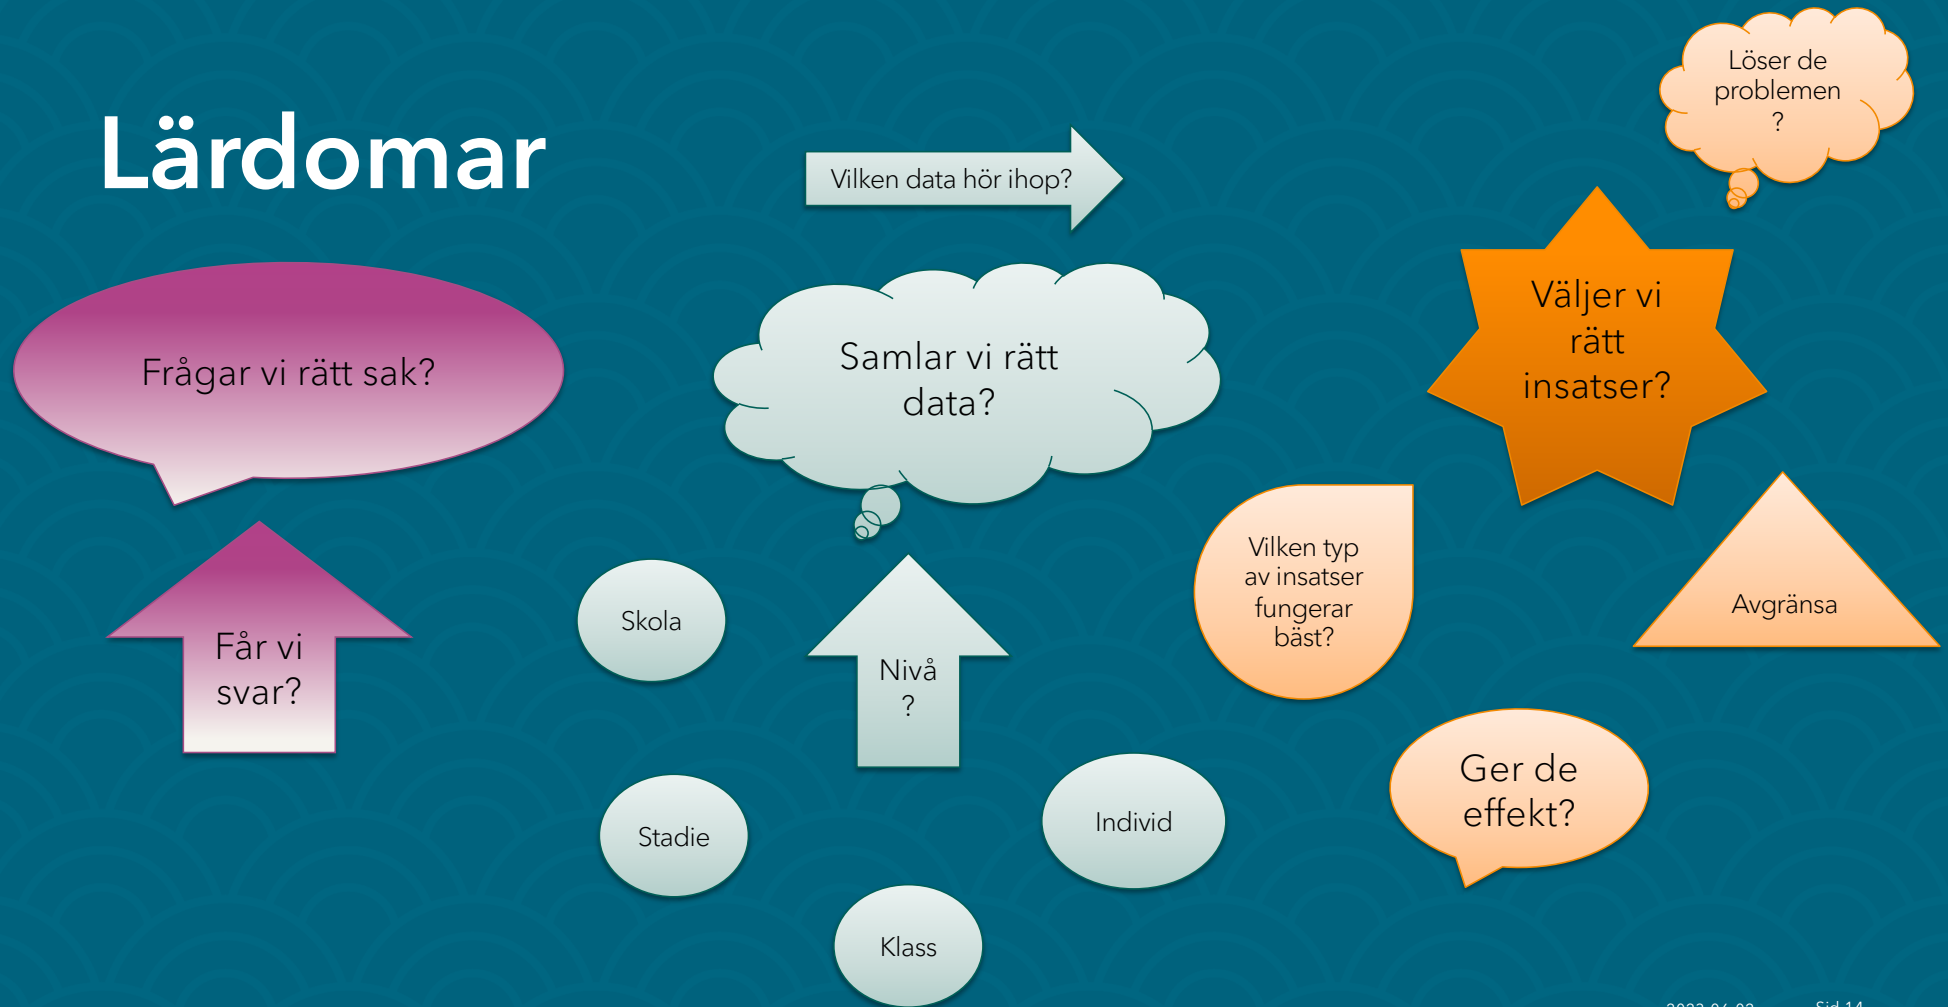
Lärdomar

Frågar vi rätt sak?

Får vi svar?

Vilken data hör ihop?

Samlar vi rätt data?

Skola

Nivå ?

Stadie

Individ

Klass

Löser de problemen ?

Väljer vi rätt insatser?

Vilken typ av insatser fungerar bäst?

Avgränsa

Ger de effekt?

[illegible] Sid 14